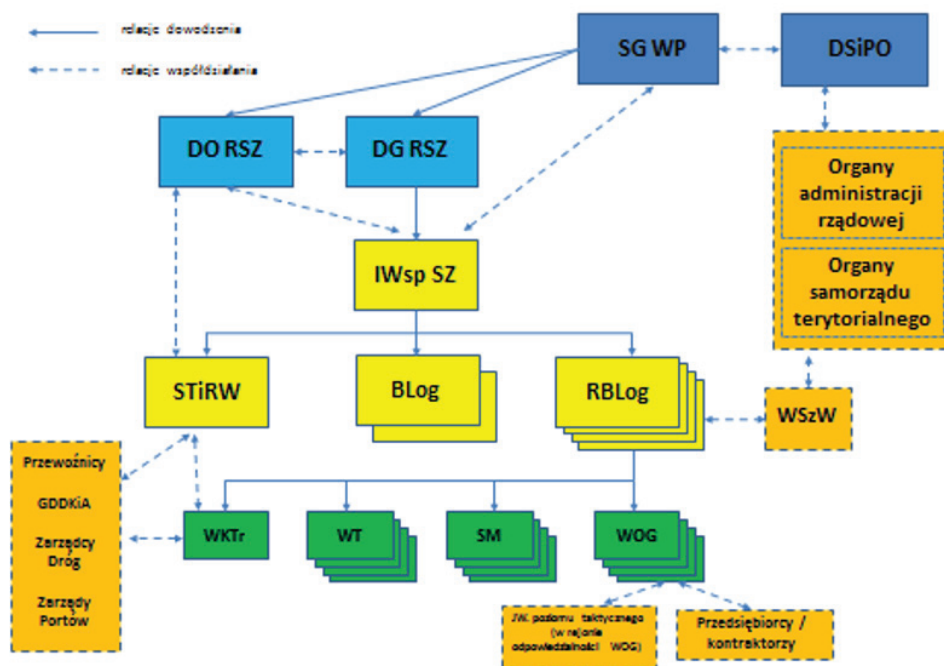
relacje dowodzenia

relacje współdziałania

SG WP

DSiPO

DO RSZ

DG RSZ

Organy administracji rządowej

Organy samorządu terytorialnego

IWsp SZ

STiRW

BLog

RBLog

WSzW

Przewoźnicy

GDDKiA

Zarządcy Dróg

Zarządy Portów

WKTr

WT

SM

WOG

JW. poziomu taktycznego (w rejonie odpowiedzialności WOG)

Przedsiębiorcy / kontraktorzy